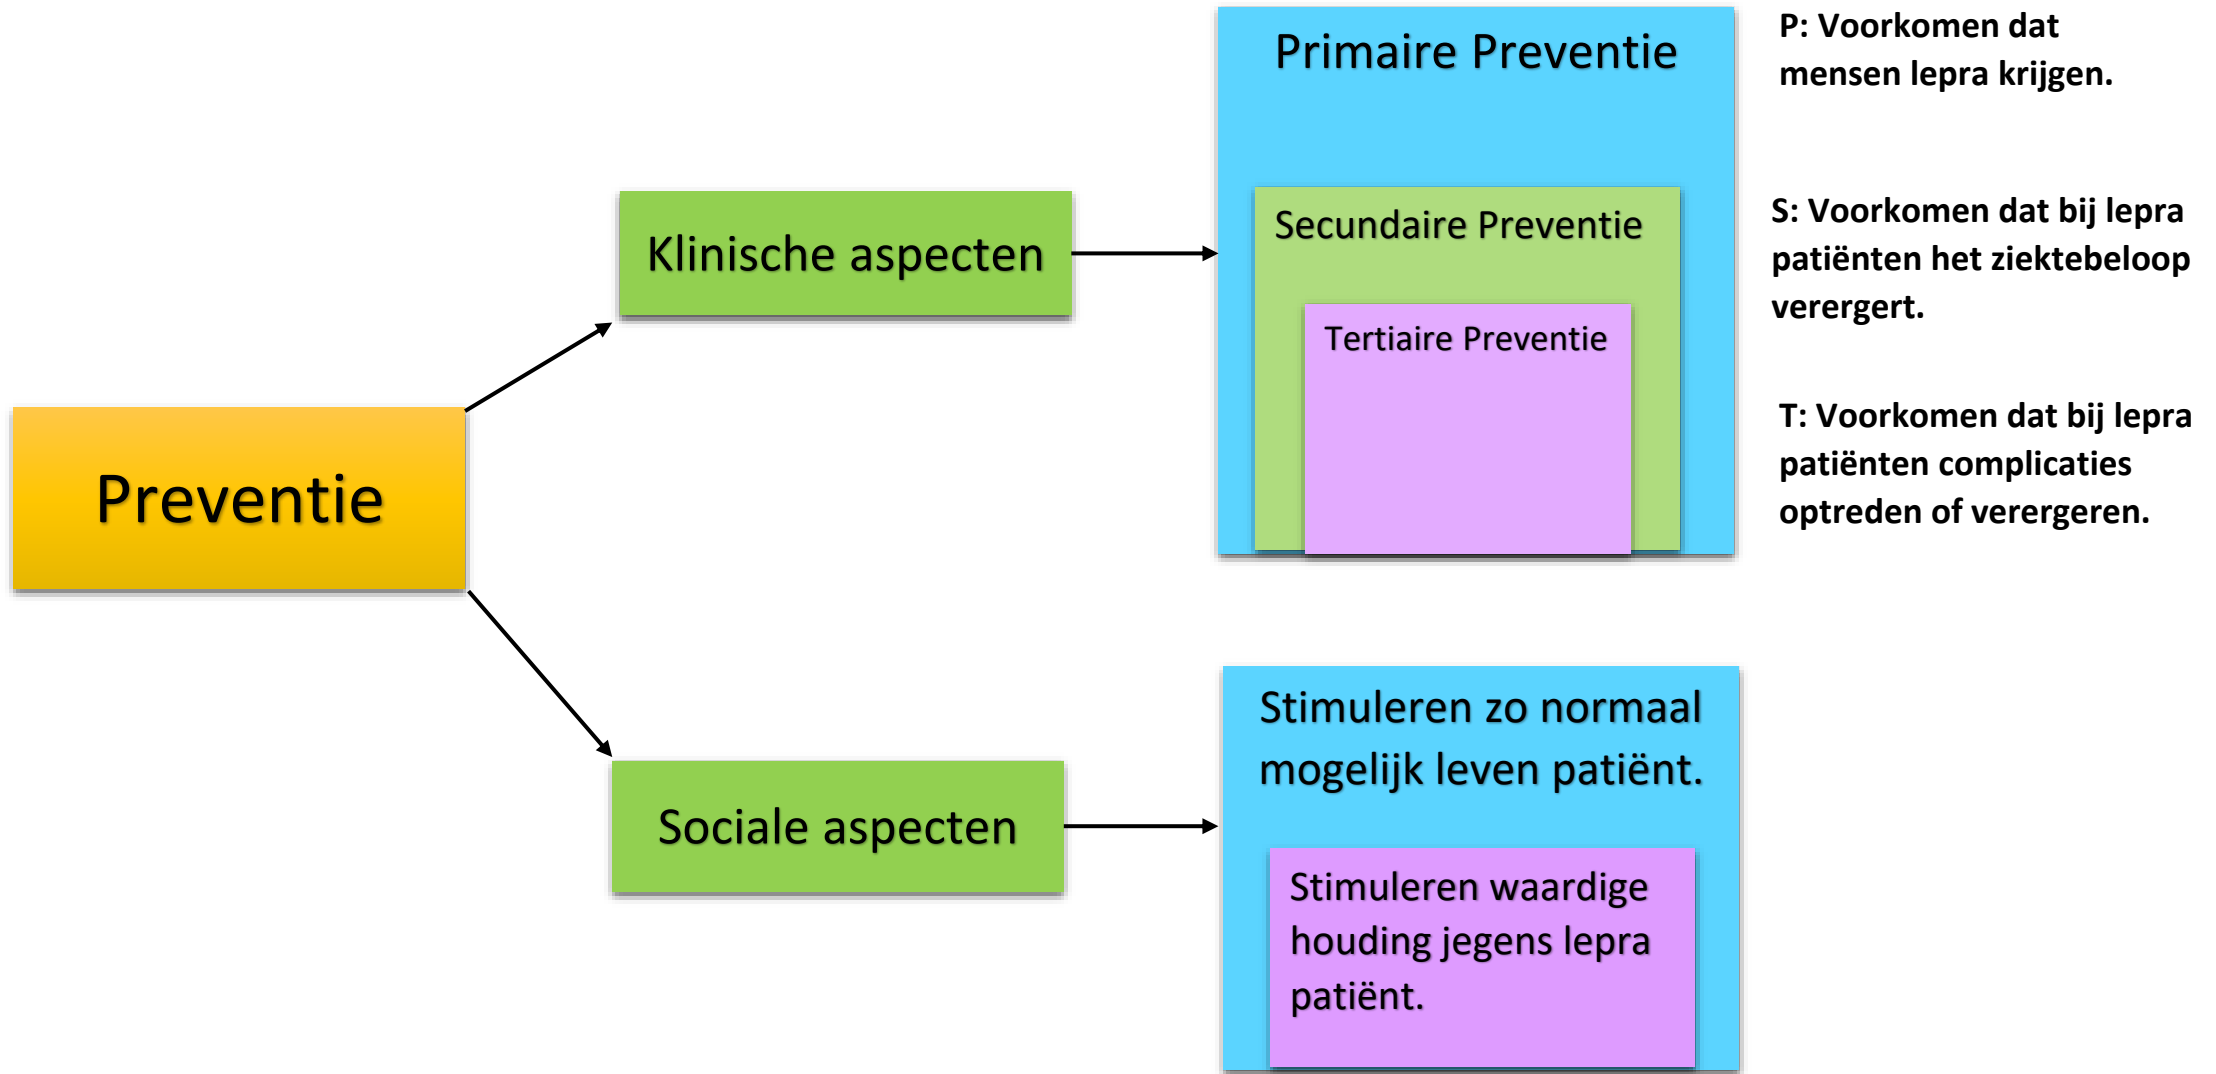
Preventie

Klinische aspecten

Primaire Preventie

Secundaire Preventie

Tertiaire Preventie

P: Voorkomen dat mensen lepra krijgen.

S: Voorkomen dat bij lepra patiënten het ziektebeloop verergert.

T: Voorkomen dat bij lepra patiënten complicaties optreden of verergeren.

Sociale aspecten

Stimuleren zo normaal mogelijk leven patiënt.

Stimuleren waardige houding jegens lepra patiënt.